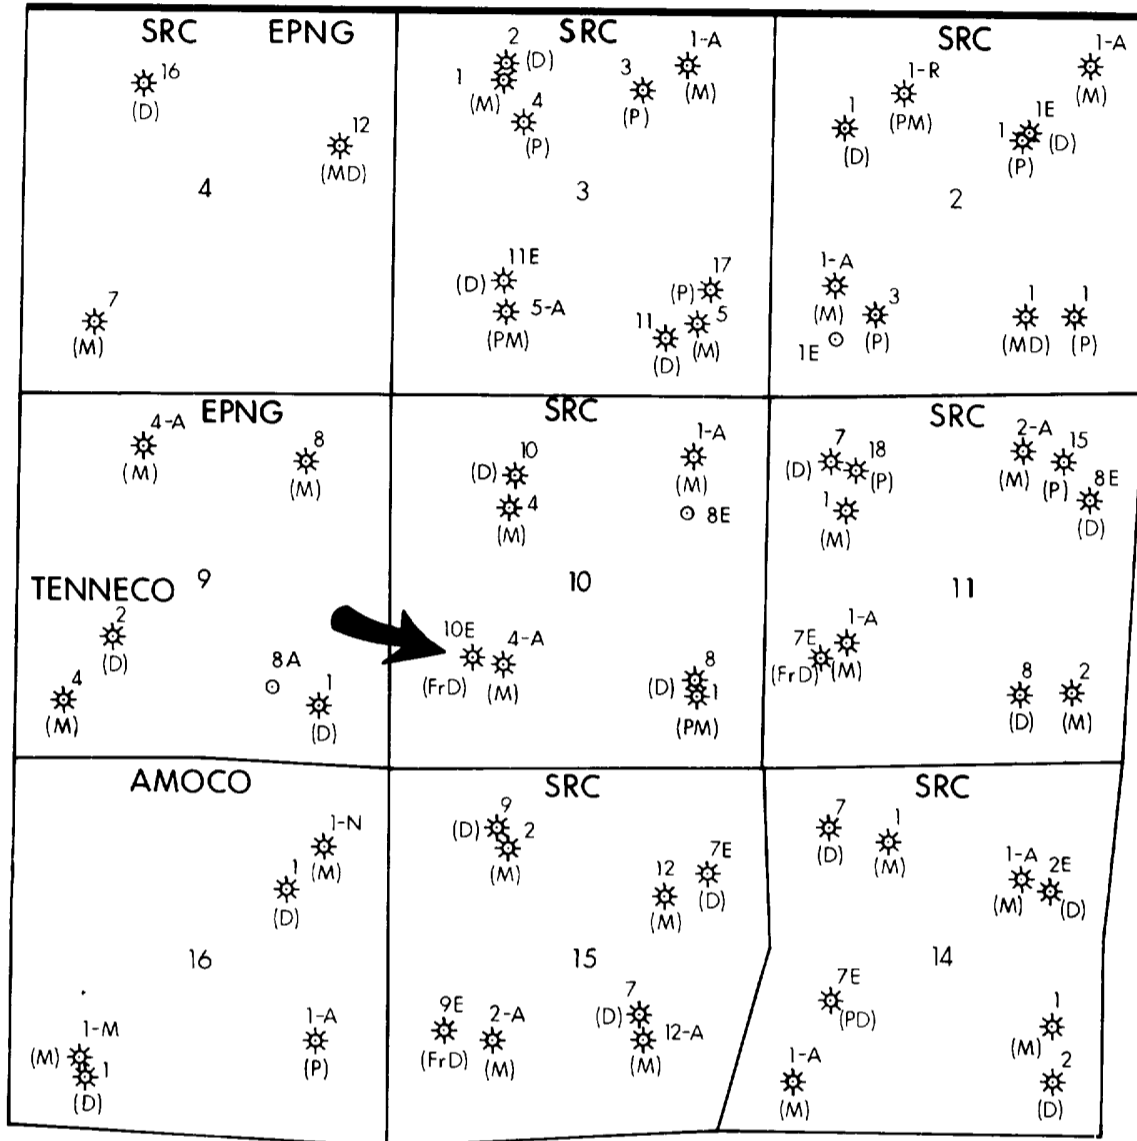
SRC EPNG
16
(D)
12
(MD)
4
7
(M)

SRC
2
(D)
1
(M)
4
(P)
3
(P)
1-A
(M)
3
11E
(D)
5-A
(PM)
17
(P)
11
5
(D)
(M)

SRC
1-R
(PM)
1-A
(M)
1
(D)
1E
1
(D)
(P)
2
1-A
(M)
3
(P)
1E
1
(MD)
1
(P)

EPNG
4-A
(M)
8
(M)
TENNECO 9
2
(D)
4
(M)
8A
1
(D)

SRC
10
(D)
4
(M)
1-A
(M)
8E
10
10E
4-A
(FrD)
(M)
8
(D)
1
(PM)

SRC
7
(D)
18
(P)
1
(M)
2-A
(M)
15
(P)
8E
(D)
11
1-A
7E
(FrD)
(M)
8
(D)
2
(M)

AMOCO
1-N
(M)
1
(D)
16
1-M
(M)
1
(D)
1-A
(P)

SRC
9
(D)
2
(M)
12
(M)
7E
(D)
15
9E
(FrD)
2-A
(M)
7
(D)
12-A
(M)

SRC
7
(D)
1
(M)
1-A
(M)
2E
(D)
14
7E
(PD)
1-A
(M)
1
(M)
2
(D)